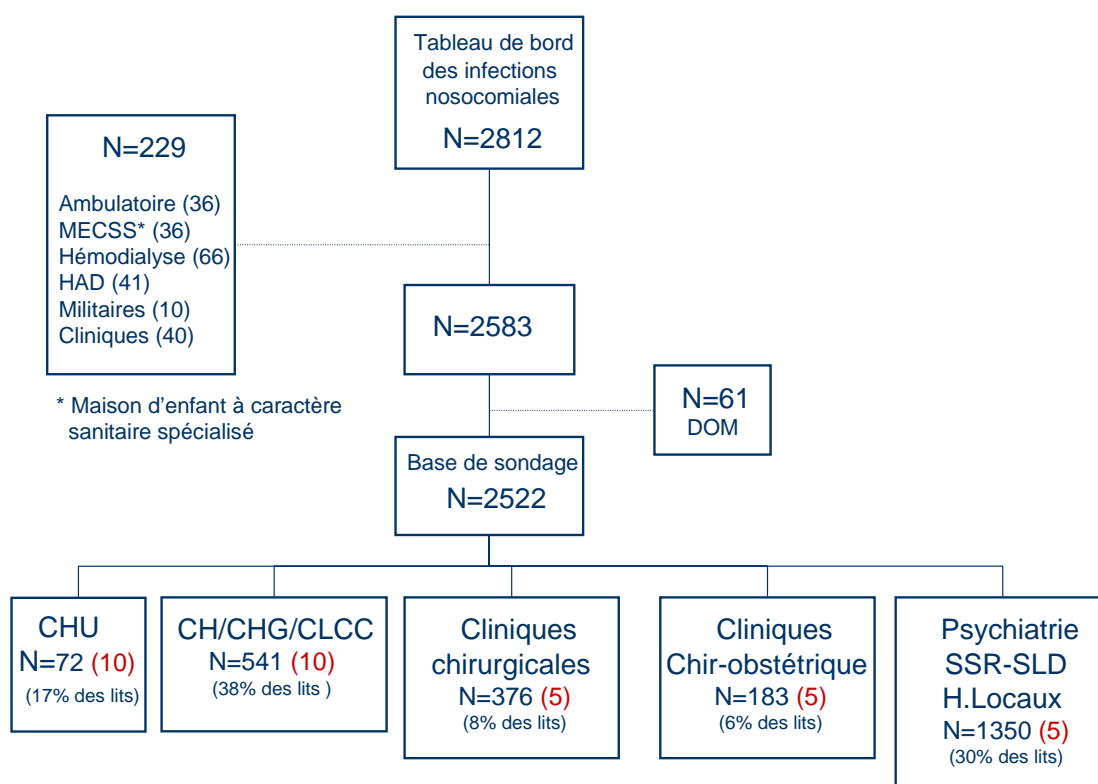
Tableau de bord des infections nosocomiales
N=2812

N=229
Ambulatoire (36)
MECSS* (36)
Hémodialyse (66)
HAD (41)
Militaires (10)
Cliniques (40)

* Maison d'enfant à caractère sanitaire spécialisé

N=2583

N=61
DOM

Base de sondage
N=2522

CHU
N=72 (10)
(17% des lits)

CH/CHG/CLCC
N=541 (10)
(38% des lits )

Cliniques chirurgicales
N=376 (5)
(8% des lits)

Cliniques Chir-obstétrique
N=183 (5)
(6% des lits)

Psychiatrie
SSR-SLD
H.Locaux
N=1350 (5)
(30% des lits)